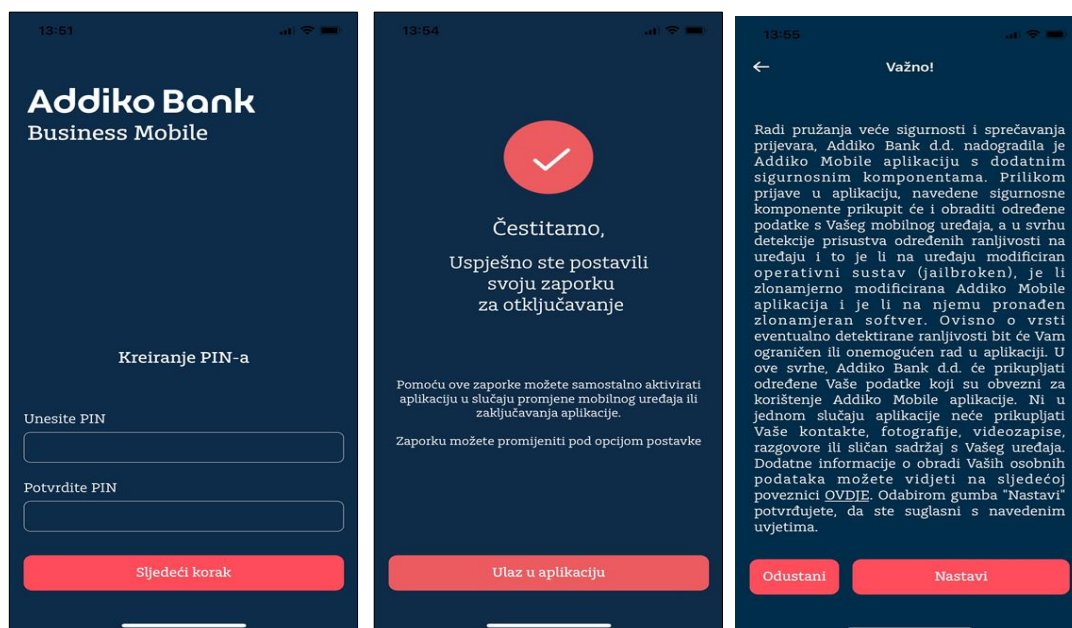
13:51

Addiko Bank
Business Mobile

Kreiranje PIN-a

Unesite PIN

Potvrdite PIN

Sljedeći korak

13:54

Čestitamo,

Uspješno ste postavili svoju zaporku za otključavanje

Pomoću ove zaporke možete samostalno aktivirati aplikaciju u slučaju promjene mobilnog uređaja ili zaključavanja aplikacije.

Zaporku možete promijeniti pod opcijom postavke

Ulaz u aplikaciju

13:55

Važno!

Radi pružanja veće sigurnosti i sprečavanja prijevara, Addiko Bank d.d. nadogradila je Addiko Mobile aplikaciju s dodatnim sigurnosnim komponentama. Prilikom prijave u aplikaciju, navedene sigurnosne komponente prikupit će i obraditi određene podatke s Vašeg mobilnog uređaja, a u svrhu detekcije prisustva određenih ranljivosti na uređaju i to je li na uređaju modificiran operativni sustav (jailbroken), je li zlonamjerno modificirana Addiko Mobile aplikacija i je li na njemu pronađen zlonamjeran softver. Ovisno o vrsti eventualno detektirane ranljivosti bit će Vam ograničen ili onemogućen rad u aplikaciji. U ove svrhe, Addiko Bank d.d. će prikupljati određene Vaše podatke koji su obvezni za korištenje Addiko Mobile aplikacije. Ni u jednom slučaju aplikacije neće prikupljati Vaše kontakte, fotografije, videozapise, razgovore ili sličan sadržaj s Vašeg uređaja. Dodatne informacije o obradi Vaših osobnih podataka možete vidjeti na sljedećoj poveznici OVDJE. Odabirom gumba "Nastavi" potvrđujete, da ste suglasni s navedenim uvjetima.

Odustani

Nastavi